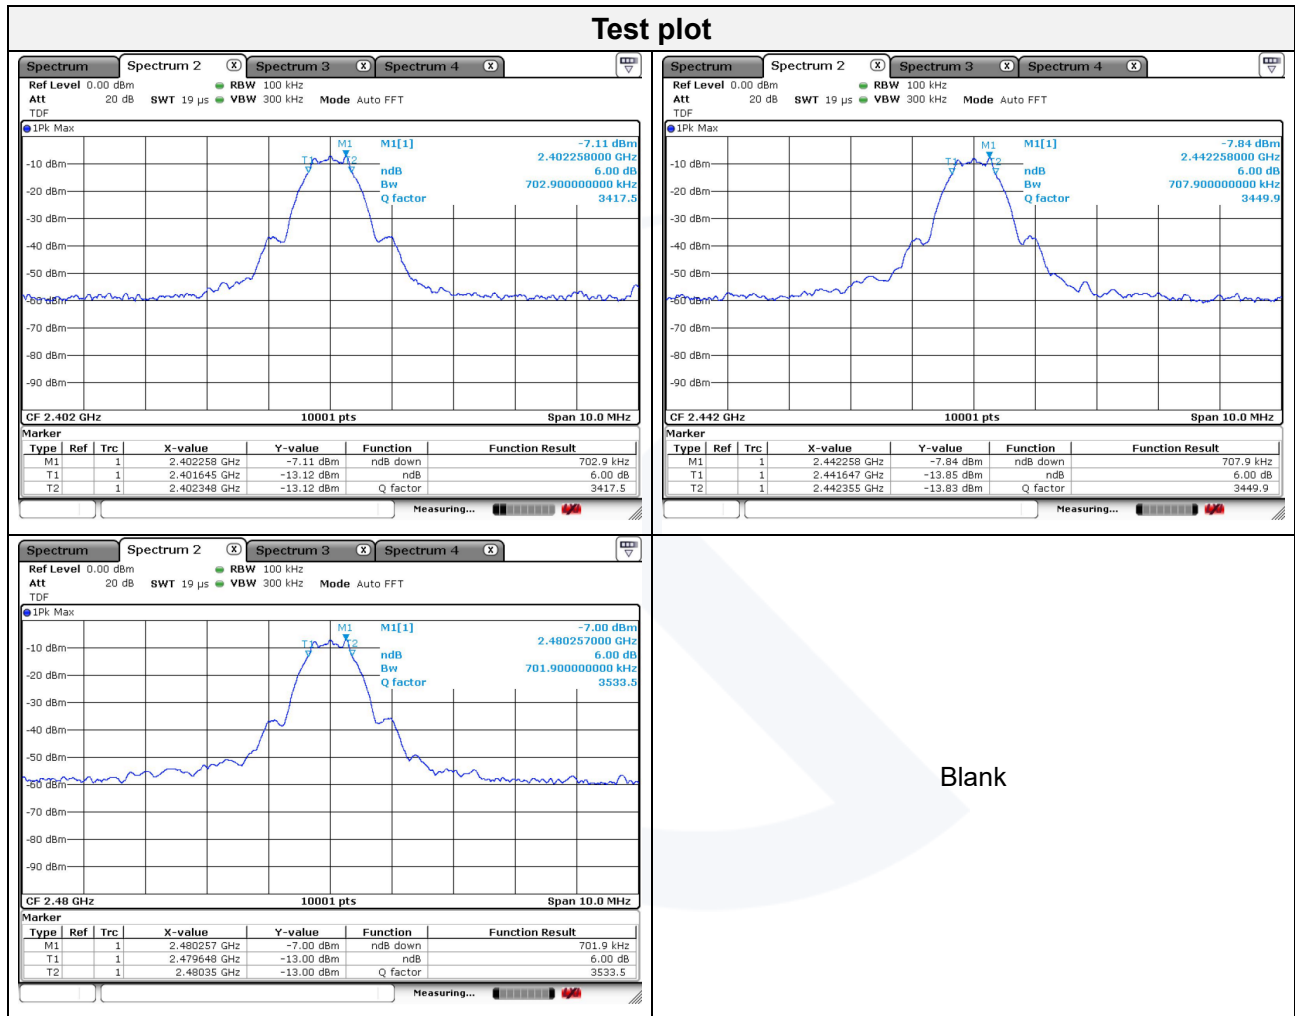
Test plot

Spectrum | Spectrum 2 | Spectrum 3 | Spectrum 4

Ref Level 0.00 dBm RBW 100 kHz
Att 20 dB SWT 19 µs VBW 300 kHz Mode Auto FFT
TDF
1Pk Max

M1[1] -7.11 dBm
2.402258000 GHz
ndB 6.00 dB
Bw 702.900000000 kHz
Q factor 3417.5

M1 T1 T2

-10 dBm
-20 dBm
-30 dBm
-40 dBm
-50 dBm
-60 dBm
-70 dBm
-80 dBm
-90 dBm

CF 2.402 GHz 10001 pts Span 10.0 MHz

Marker

| Type | Ref | Trc | X-value | Y-value | Function | Function Result |
|---|---|---|---|---|---|---|
| M1 | | 1 | 2.402258 GHz | -7.11 dBm | ndB down | 702.9 kHz |
| T1 | | 1 | 2.401645 GHz | -13.12 dBm | ndB | 6.00 dB |
| T2 | | 1 | 2.402348 GHz | -13.12 dBm | Q factor | 3417.5 |

Measuring...

Spectrum | Spectrum 2 | Spectrum 3 | Spectrum 4

Ref Level 0.00 dBm RBW 100 kHz
Att 20 dB SWT 19 µs VBW 300 kHz Mode Auto FFT
TDF
1Pk Max

M1[1] -7.84 dBm
2.442258000 GHz
ndB 6.00 dB
Bw 707.900000000 kHz
Q factor 3449.9

M1 T1 T2

-10 dBm
-20 dBm
-30 dBm
-40 dBm
-50 dBm
-60 dBm
-70 dBm
-80 dBm
-90 dBm

CF 2.442 GHz 10001 pts Span 10.0 MHz

Marker

| Type | Ref | Trc | X-value | Y-value | Function | Function Result |
|---|---|---|---|---|---|---|
| M1 | | 1 | 2.442258 GHz | -7.84 dBm | ndB down | 707.9 kHz |
| T1 | | 1 | 2.441647 GHz | -13.85 dBm | ndB | 6.00 dB |
| T2 | | 1 | 2.442355 GHz | -13.83 dBm | Q factor | 3449.9 |

Measuring...

Spectrum | Spectrum 2 | Spectrum 3 | Spectrum 4

Ref Level 0.00 dBm RBW 100 kHz
Att 20 dB SWT 19 µs VBW 300 kHz Mode Auto FFT
TDF
1Pk Max

M1[1] -7.00 dBm
2.480257000 GHz
ndB 6.00 dB
Bw 701.900000000 kHz
Q factor 3533.5

M1 T1 T2

-10 dBm
-20 dBm
-30 dBm
-40 dBm
-50 dBm
-60 dBm
-70 dBm
-80 dBm
-90 dBm

CF 2.48 GHz 10001 pts Span 10.0 MHz

Marker

| Type | Ref | Trc | X-value | Y-value | Function | Function Result |
|---|---|---|---|---|---|---|
| M1 | | 1 | 2.480257 GHz | -7.00 dBm | ndB down | 701.9 kHz |
| T1 | | 1 | 2.479648 GHz | -13.00 dBm | ndB | 6.00 dB |
| T2 | | 1 | 2.48035 GHz | -13.00 dBm | Q factor | 3533.5 |

Measuring...

Blank